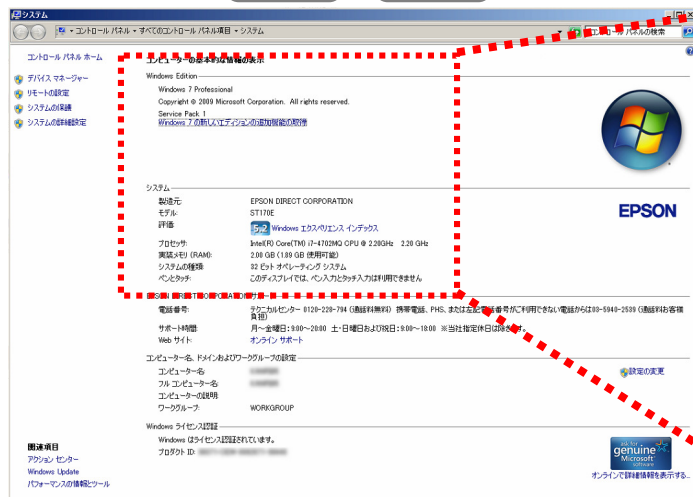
システム

▸ コントロール パネル ▸ すべてのコントロール パネル項目 ▸ システム

コントロール パネルの検索

コントロール パネル ホーム

デバイス マネージャー

リモートの設定

システムの保護

システムの詳細設定

コンピューターの基本的な情報の表示

Windows Edition

Windows 7 Professional

Copyright © 2009 Microsoft Corporation. All rights reserved.

Service Pack 1

Windows 7 の新しいエディションの追加機能の取得

システム

製造元: EPSON DIRECT CORPORATION

モデル: ST170E

評価: 5.2 Windows エクスペリエンス インデックス

プロセッサ: Intel(R) Core(TM) i7-4702MQ CPU @ 2.20GHz 2.20 GHz

実装メモリ (RAM): 2.00 GB (1.89 GB 使用可能)

システムの種類: 32 ビット オペレーティング システム

ペンとタッチ: このディスプレイでは、ペン入力とタッチ入力は利用できません

EPSON

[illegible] サポート

電話番号: テクニカルセンター 0120-220-794 (通話料無料) 携帯電話、PHS、または左記の番号がご利用できない電話からは03-5940-2539 (通話料お客様負担)

サポート時間: 月～金曜日:9:00～20:00 土・日曜日および祝日:9:00～18:00 ※当社指定休日は除きます。

Web サイト: オンライン サポート

コンピューター名、ドメインおよびワークグループの設定

コンピューター名: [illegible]

フル コンピューター名: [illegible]

コンピューターの説明:

ワークグループ: WORKGROUP

設定の変更

Windows ライセンス認証

Windows はライセンス認証されています。

プロダクト ID: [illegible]

関連項目

アクション センター

Windows Update

パフォーマンスの情報とツール

ask for genuine Microsoft software

オンラインで詳細情報を表示する...